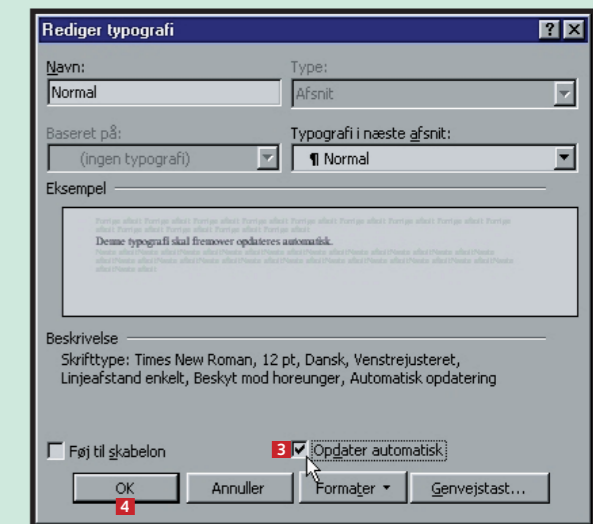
Rediger typografi

Navn:
Normal

Type:
Afsnit

Baseret på:
(ingen typografi)

Typografi i næste afsnit:
¶ Normal

Eksempel

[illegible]
Denne typografi skal fremover opdateres automatisk.
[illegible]

Beskrivelse
Skrifttype: Times New Roman, 12 pt, Dansk, Venstrejusteret, Linjeafstand enkelt, Beskyt mod horeunger, Automatisk opdatering

Føj til skabelon

3 Opdater automatisk

OK
4

Annuller

Formater ▾

Genvejstast...